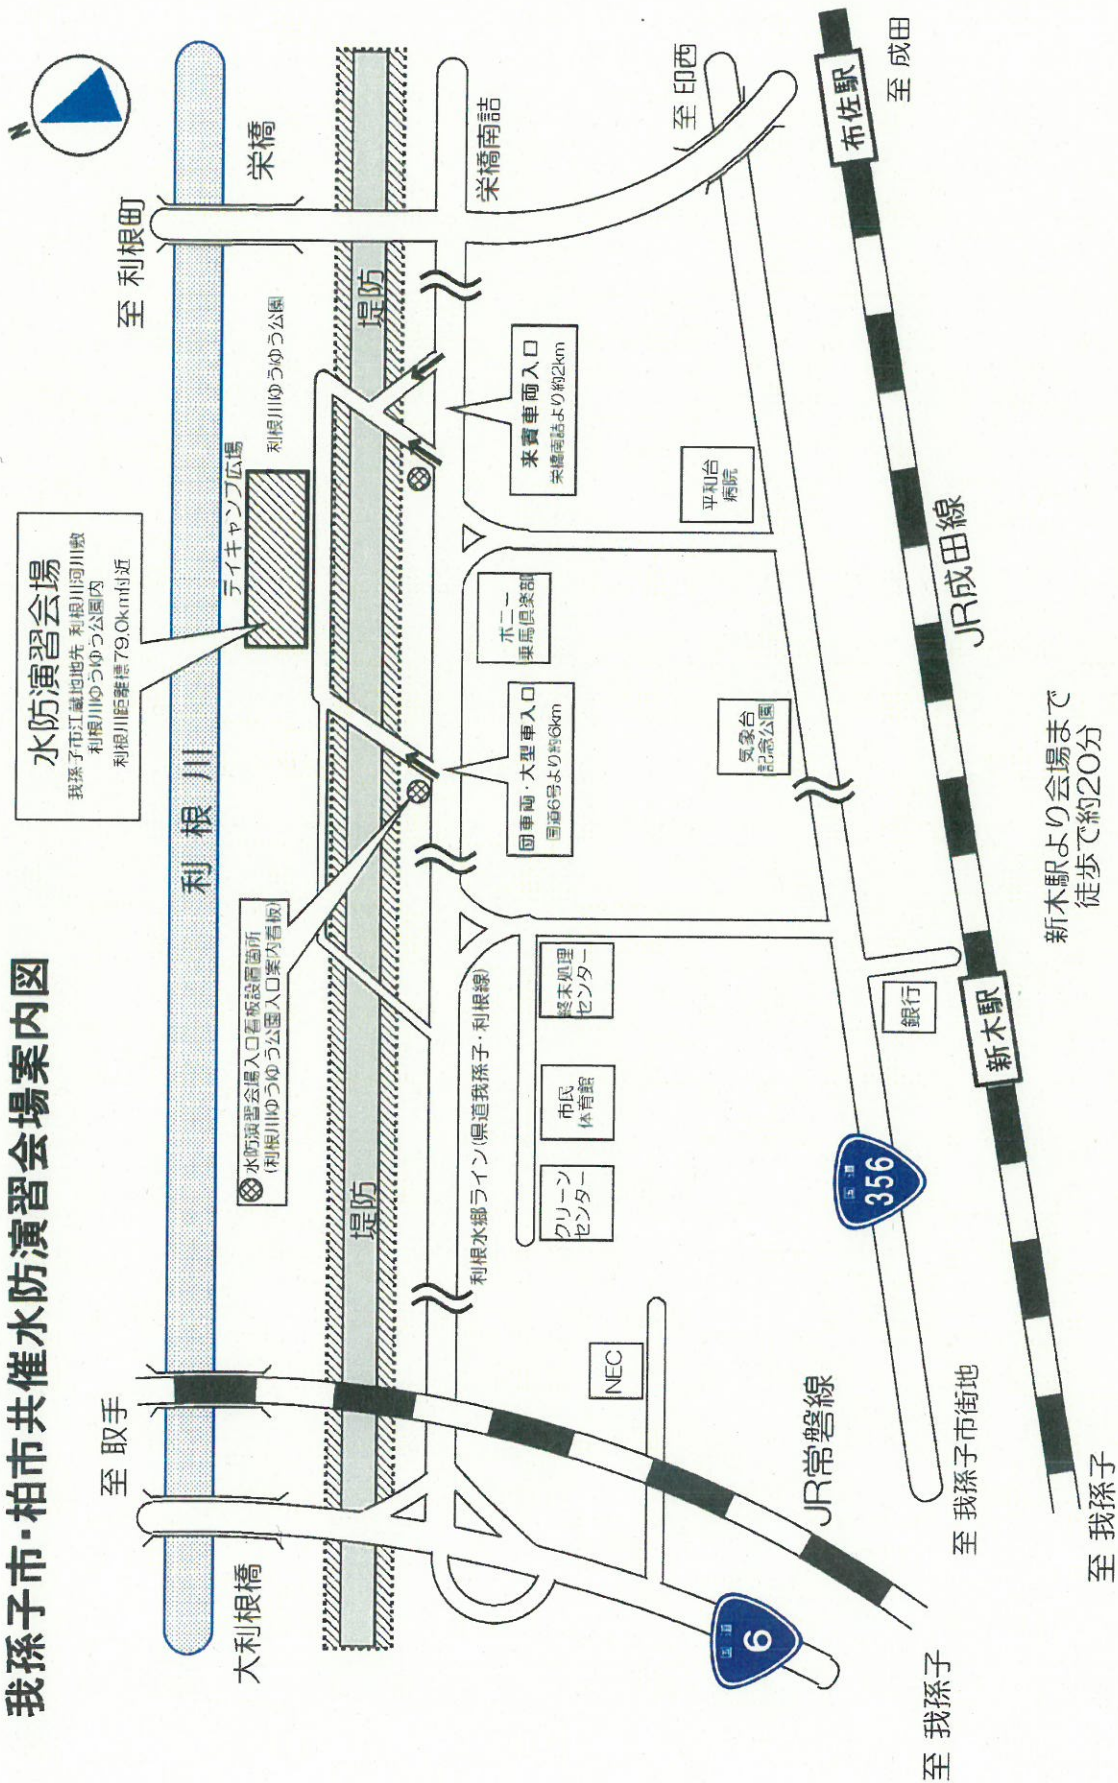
我孫子市・柏市共催水防演習会場案内図

N

水防演習会場
我孫子市江蔵地地先 利根川河川敷
利根川ゆうゆう公園内
利根川距離標79.0km付近

デイキャンプ広場

利根川ゆうゆう公園

至 利根町

栄橋

栄橋南詰

至 印西

至 成田

布佐駅

利根川

堤防

来賓車両入口
栄橋南詰より約2km

平和台病院

ホニー乗馬倶楽部

団車両・大型車入口
国道6号より約6km

気象台記念公園

JR成田線

新木駅より会場まで
徒歩で約20分

水防演習会場入口看板設置箇所
(利根川ゆうゆう公園入口案内看板)

終末処理センター

市民体育館

クリーンセンター

利根水郷ライン(県道我孫子・利根線)

銀行

新木駅

356

国道

NEC

至 取手

大利根橋

JR常磐線

6

国道

至 我孫子市街地

至 我孫子

至 我孫子